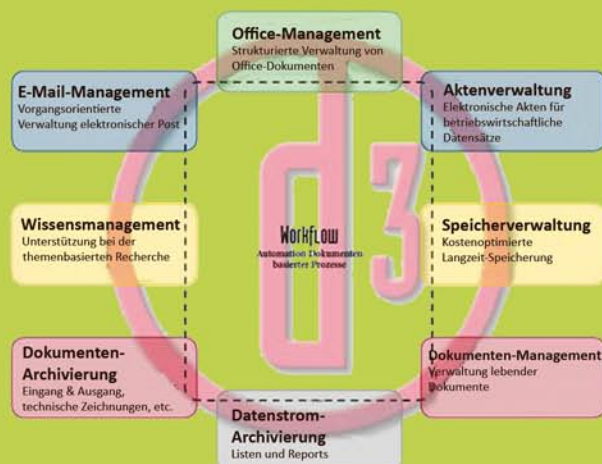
Office-Management
Strukturierte Verwaltung von Office-Dokumenten

E-Mail-Management
Vorgangsorientierte Verwaltung elektronischer Post

Aktenverwaltung
Elektronische Akten für betriebswirtschaftliche Datensätze

d3

Wissensmanagement
Unterstützung bei der themenbasierten Recherche

WorkFlow
Automation Dokumenten basierter Prozesse

Speicherverwaltung
Kostenoptimierte Langzeit-Speicherung

Dokumenten-Archivierung
Eingang & Ausgang, technische Zeichnungen, etc.

Dokumenten-Management
Verwaltung lebender Dokumente

Datenstrom-Archivierung
Listen und Reports